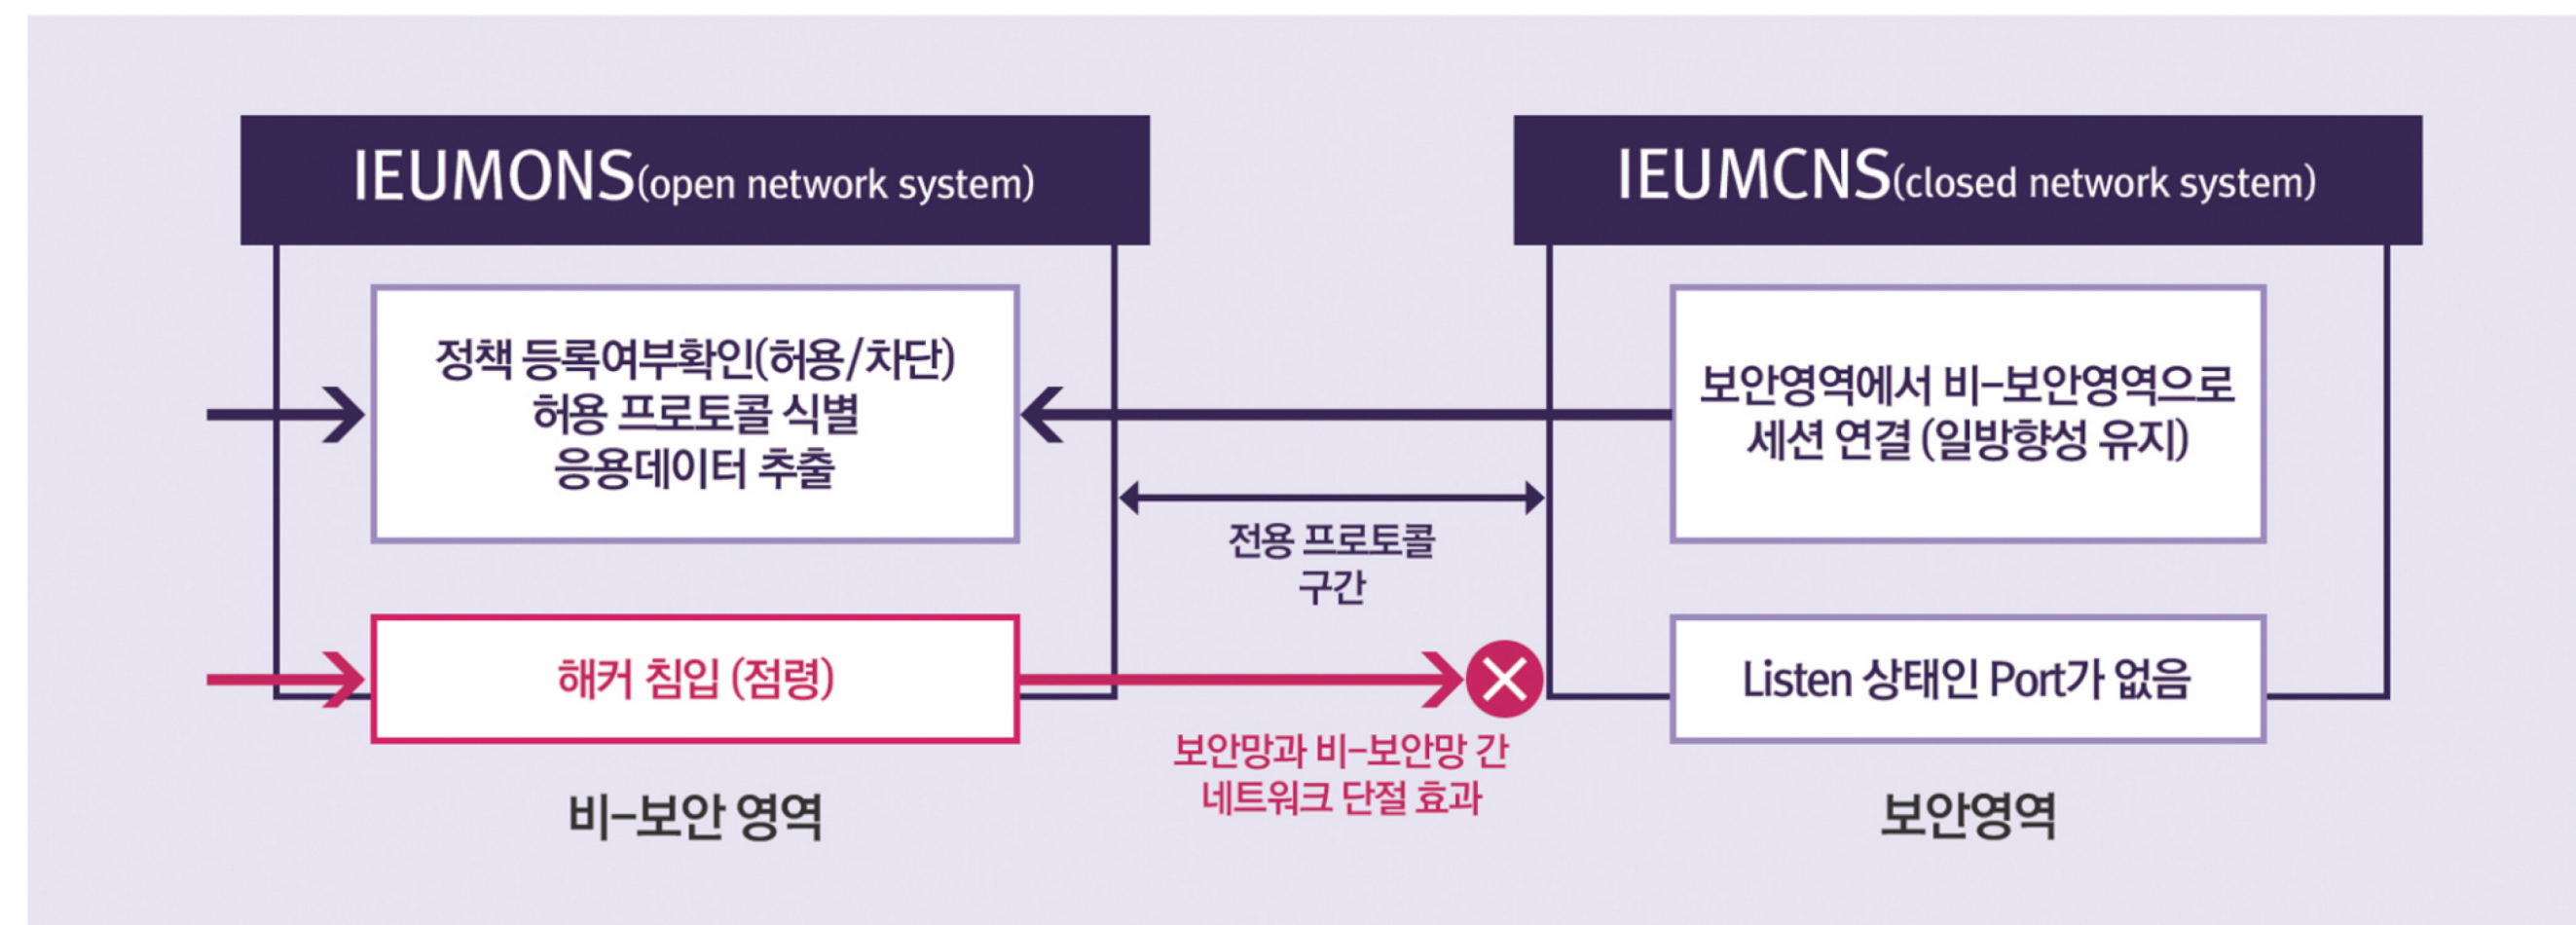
IEUMONS(open network system)

IEUMCNS(closed network system)

정책 등록여부확인(허용/차단)
허용 프로토콜 식별
응용데이터 추출

보안영역에서 비-보안영역으로
세션 연결 (일방향성 유지)

전용 프로토콜
구간

해커 침입 (점령)

Listen 상태인 Port가 없음

보안망과 비-보안망 간
네트워크 단절 효과

비-보안 영역

보안영역